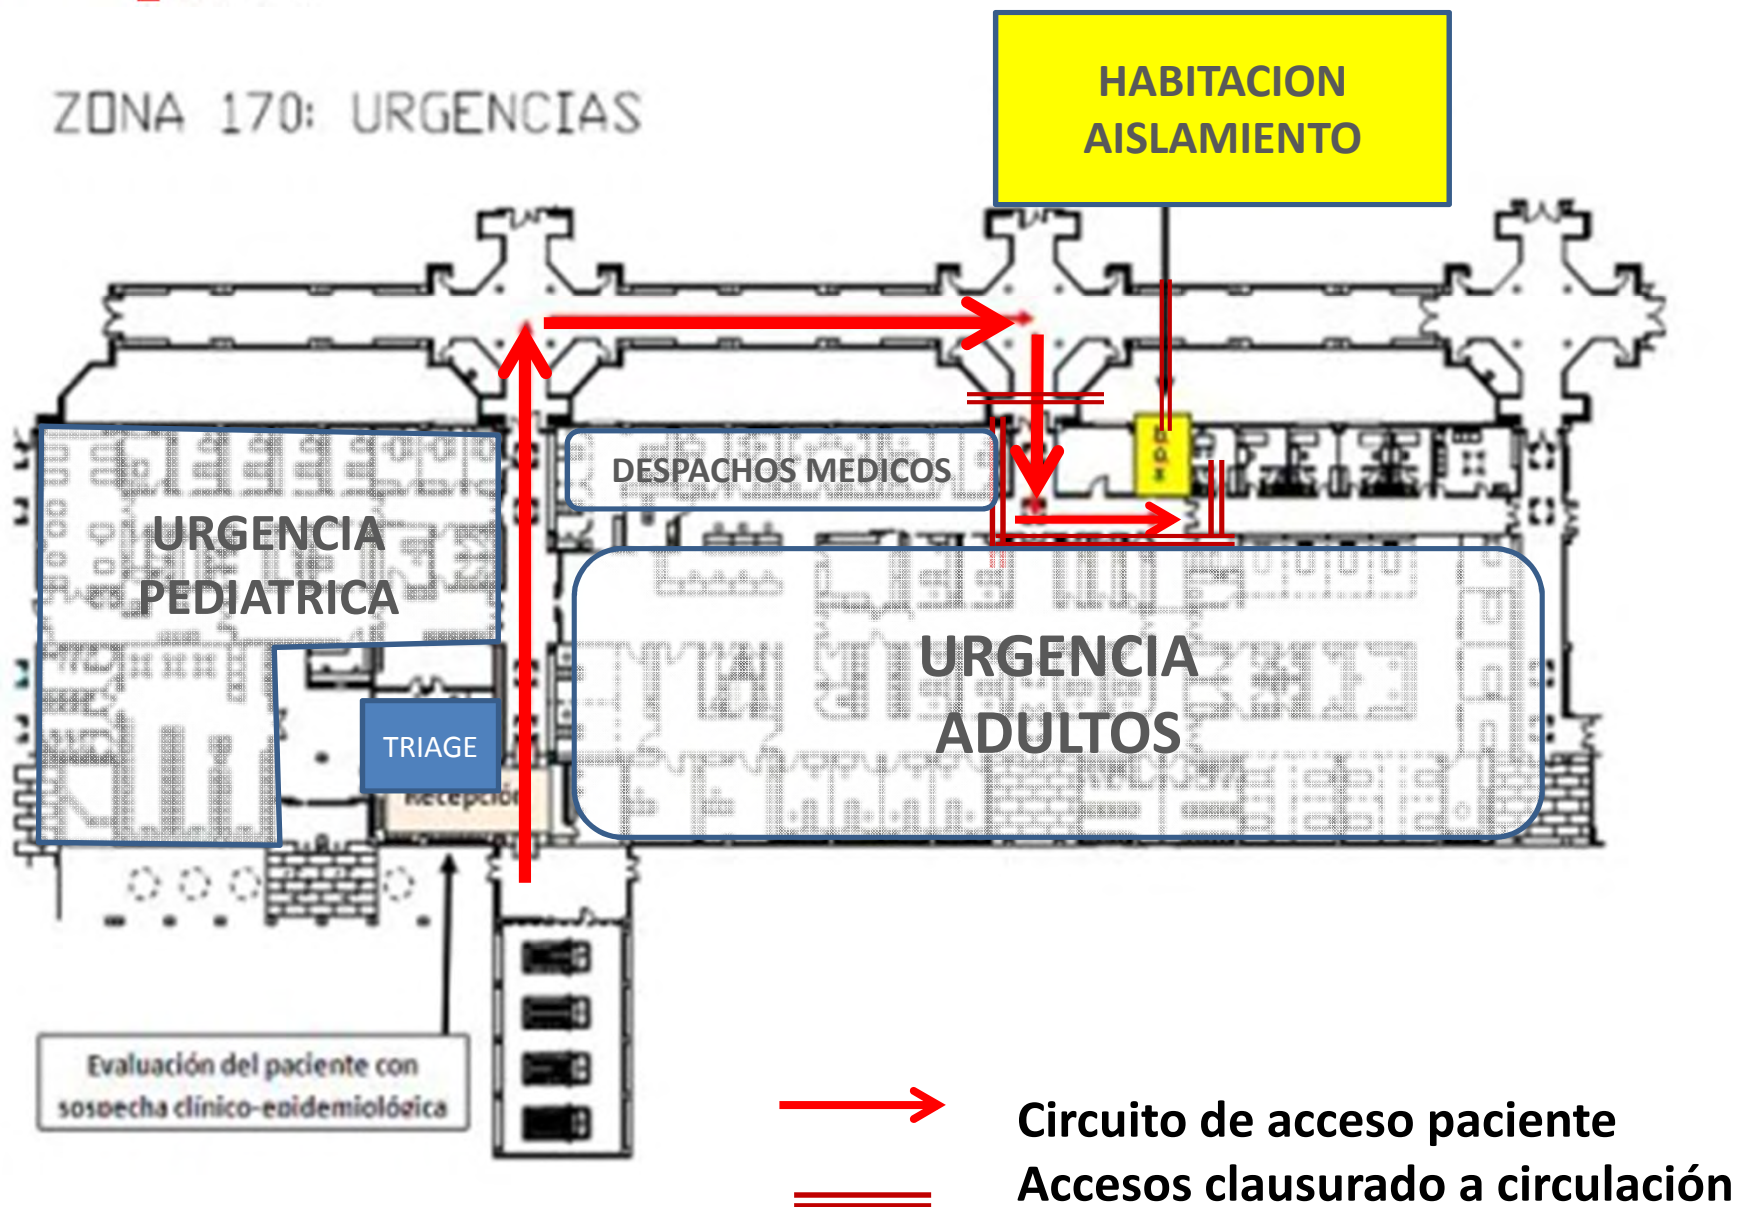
ZONA 170: URGENCIAS

HABITACION AISLAMIENTO

DESPACHOS MEDICOS

URGENCIA PEDIATRICA

URGENCIA ADULTOS

TRIAGE

Recepción

Evaluación del paciente con sospecha clínico-epidemiológica

Circuito de acceso paciente

Accesos clausurado a circulación